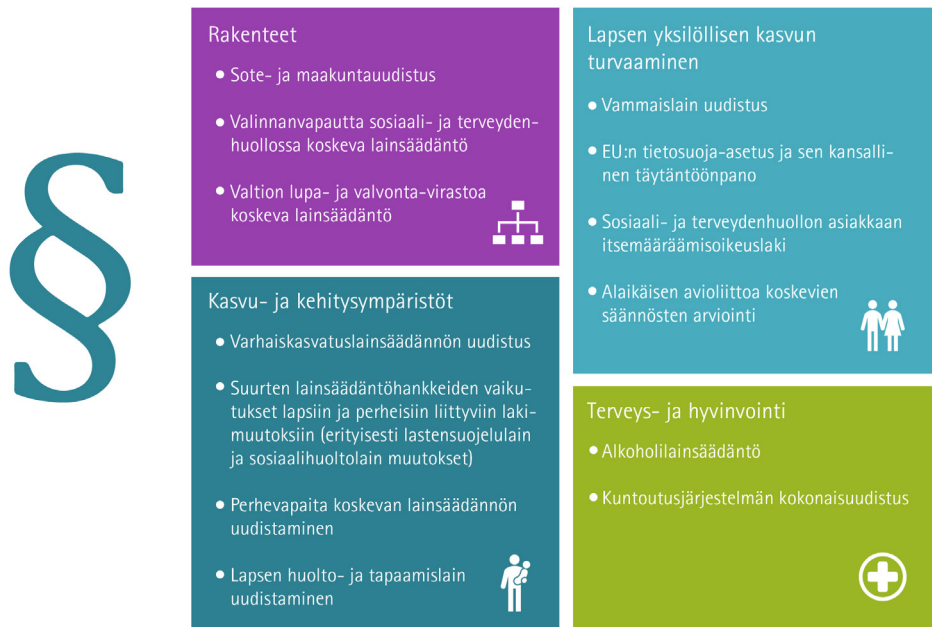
§

Rakenteet

- Sote- ja maakuntauudistus
- Valinnanvapautta sosiaali- ja terveydenhuollossa koskeva lainsäädäntö
- Valtion lupa- ja valvonta-virastoa koskeva lainsäädäntö

Kasvu- ja kehitysympäristöt

- Varhaiskasvatuslainsäädännön uudistus
- Suurten lainsäädäntöhankkeiden vaikutukset lapsiin ja perheisiin liittyviin lakimuutoksiin (erityisesti lastensuojelulain ja sosiaalihuoltolain muutokset)
- Perhevapaita koskevan lainsäädännön uudistaminen
- Lapsen huolto- ja tapaamislain uudistaminen

Lapsen yksilöllisen kasvun turvaaminen

- Vammaislain uudistus
- EU:n tietosuoja-asetus ja sen kansallinen täytäntöönpano
- Sosiaali- ja terveydenhuollon asiakkaan itsemääräämisoikeuslaki
- Alaikäisen avioliittoa koskevien säännösten arviointi

Terveys- ja hyvinvointi

- Alkoholilainsäädäntö
- Kuntoutusjärjestelmän kokonaisuudistus